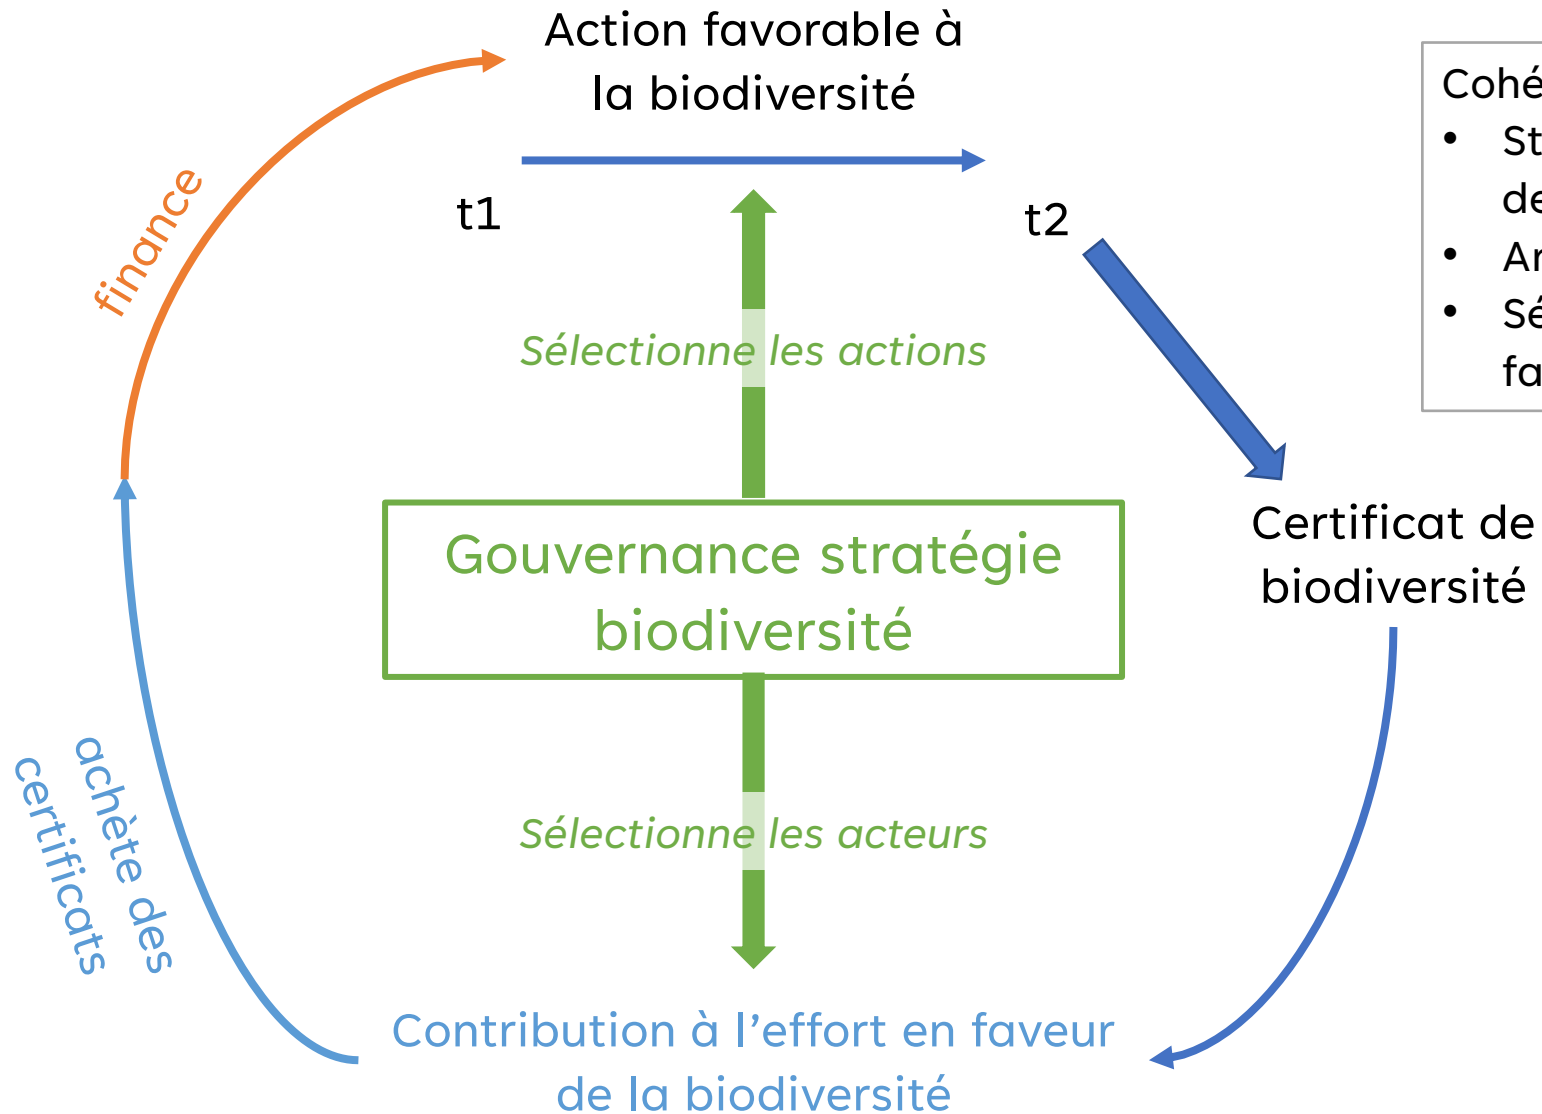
Action favorable à la biodiversité

t1

t2

finance

Sélectionne les actions

Gouvernance stratégie biodiversité

Sélectionne les acteurs

Certificat de biodiversité

achète des certificats

Contribution à l'effort en faveur de la biodiversité

Cohé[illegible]
• St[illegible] de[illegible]
• Ar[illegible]
• Sé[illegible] fa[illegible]